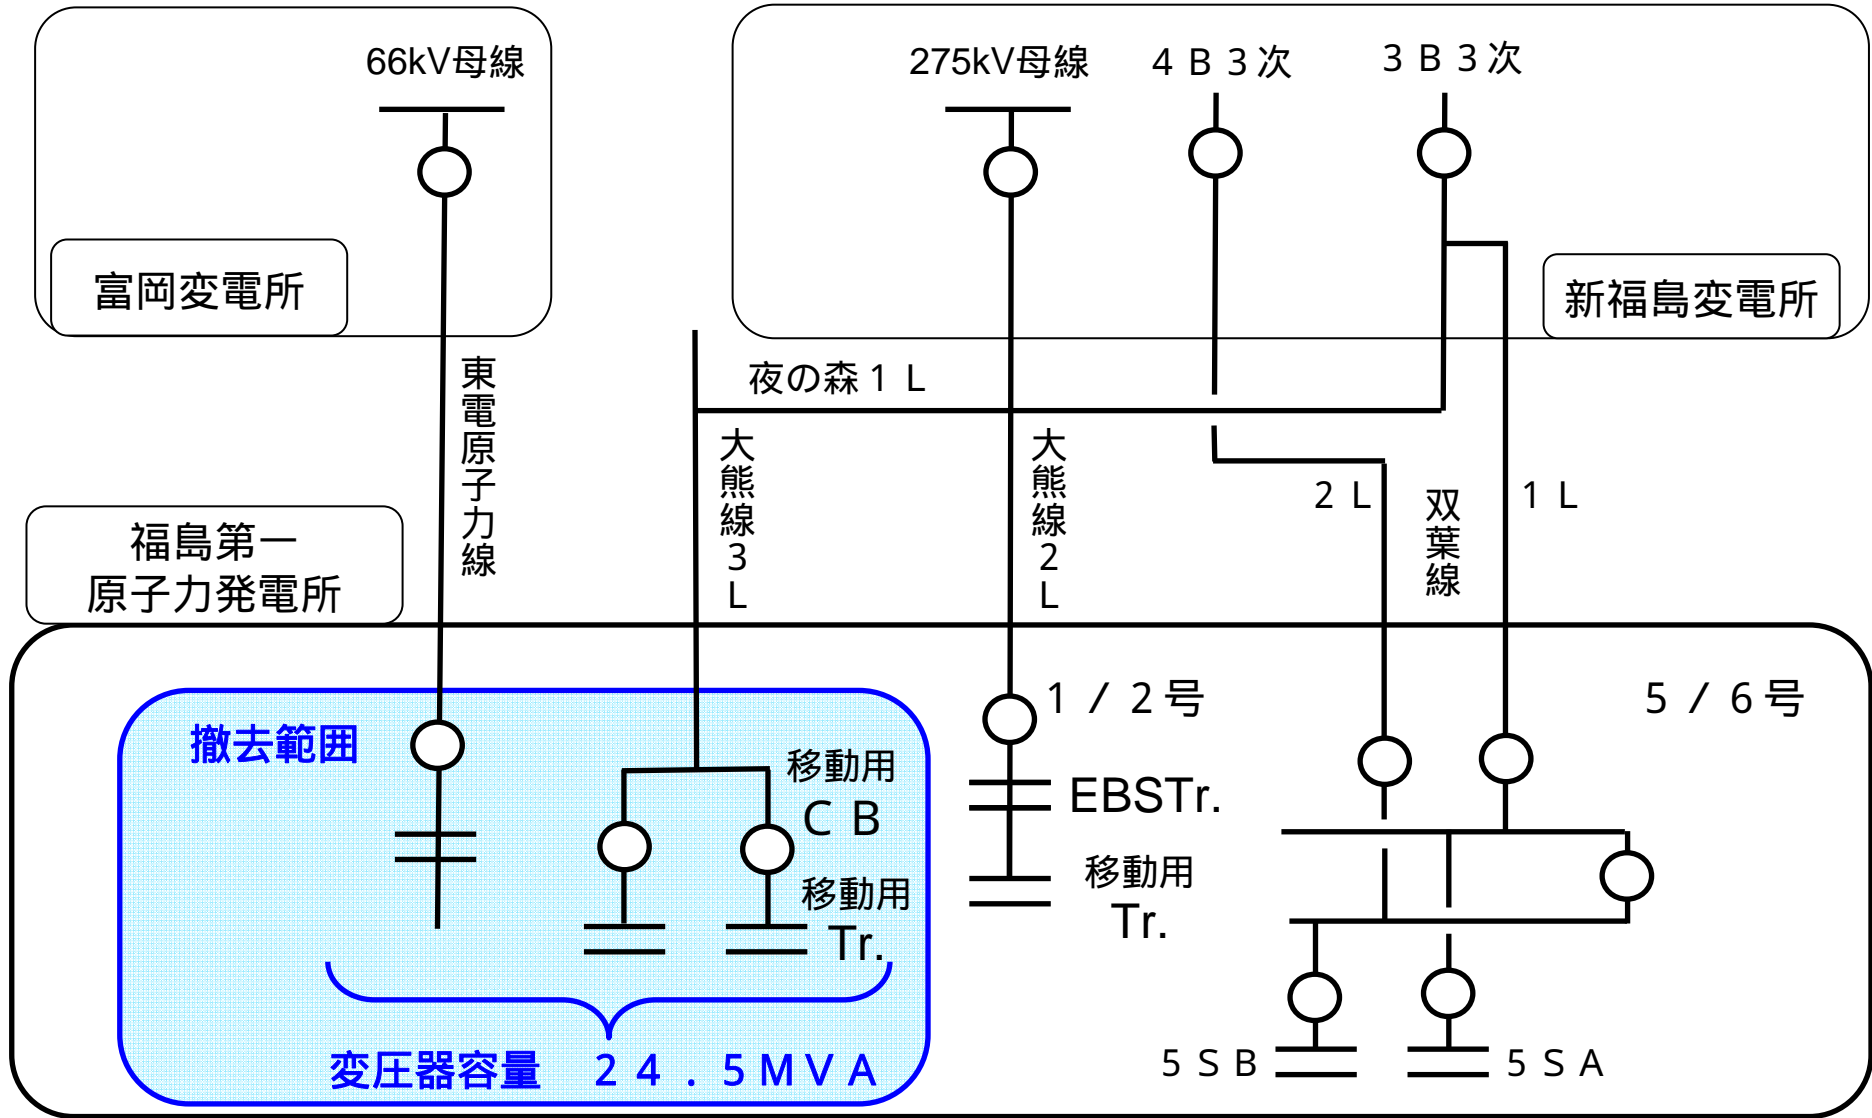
66kV母線

富岡変電所

275kV母線　４Ｂ３次　３Ｂ３次

新福島変電所

夜の森１Ｌ

東電原子力線

大熊線３Ｌ

大熊線２Ｌ

２Ｌ

双葉線

１Ｌ

福島第一
原子力発電所

撤去範囲

移動用
ＣＢ

移動用
Tr.

変圧器容量　２４．５ＭＶＡ

１／２号

EBSTr.

移動用
Tr.

５／６号

５ＳＢ

５ＳＡ